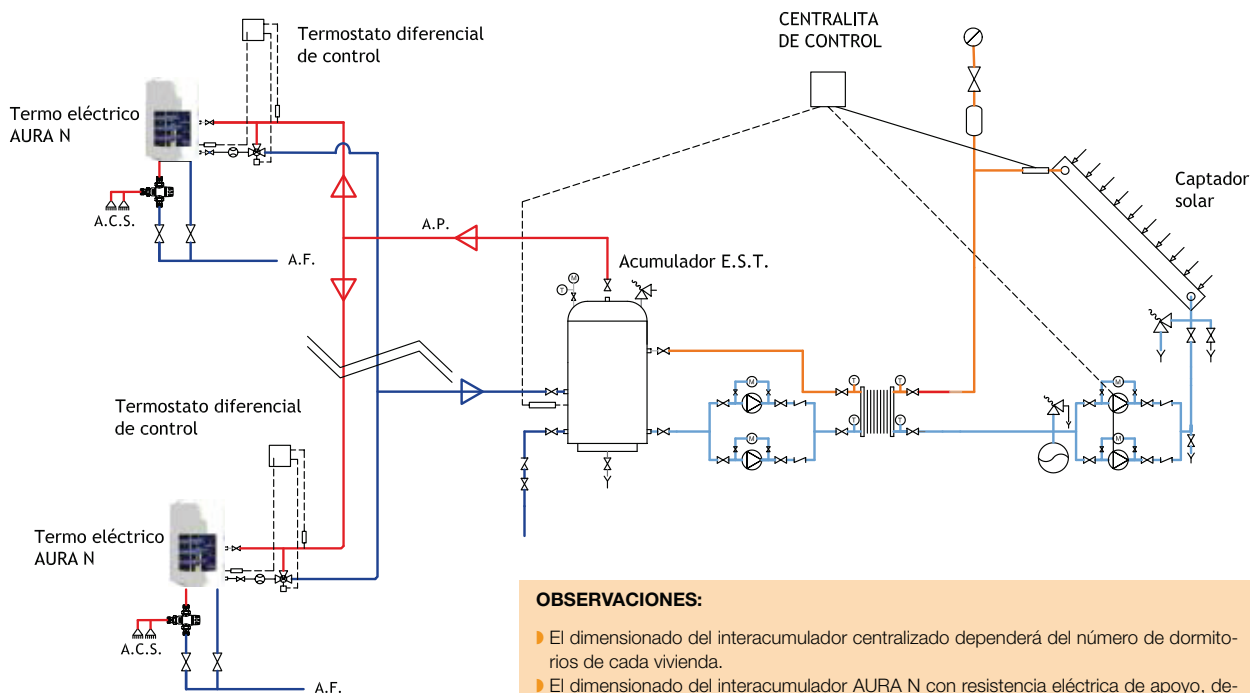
Termostato diferencial de control

Termo eléctrico AURA N

A.C.S.

A.F.

CENTRALITA DE CONTROL

Captador solar

A.P.

Acumulador E.S.T.

Termostato diferencial de control

Termo eléctrico AURA N

A.C.S.

A.F.

OBSERVACIONES:

El dimensionado del interacumulador centralizado dependerá del número de dormitorios de cada vivienda.

El dimensionado del interacumulador AURA N con resistencia eléctrica de apoyo, de-